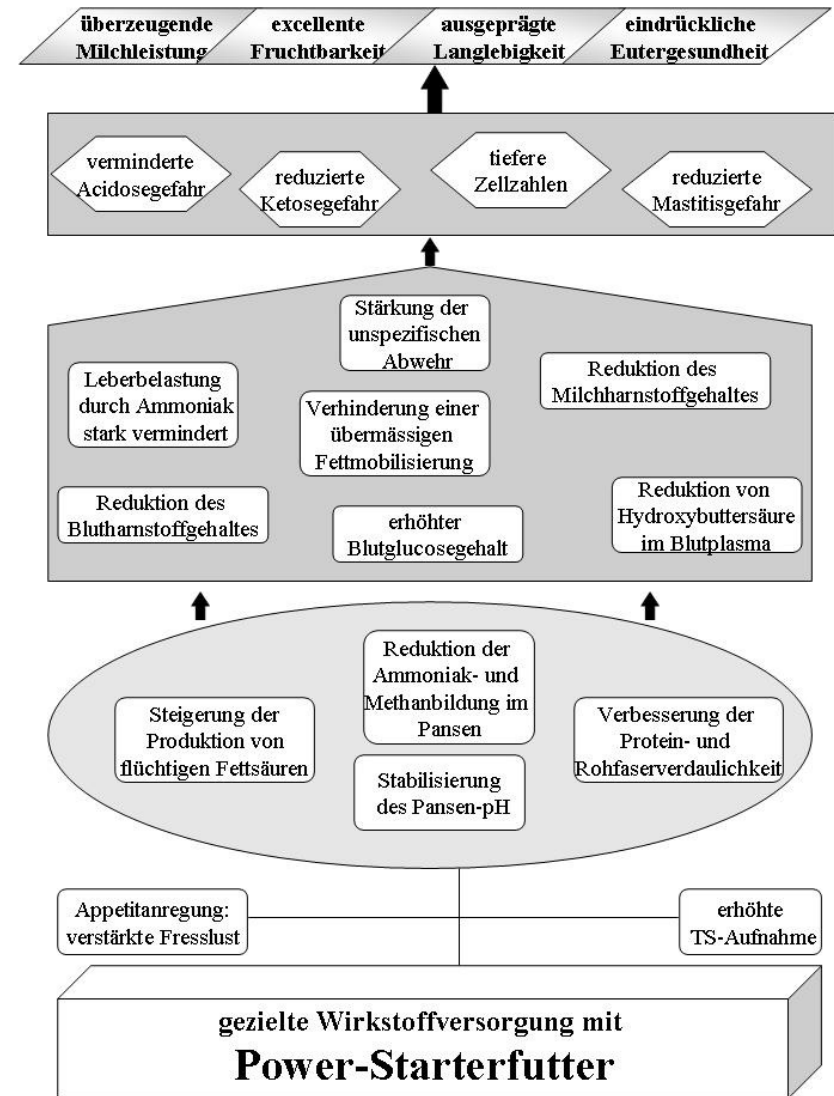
überzeugende Milchleistung

excellente Fruchtbarkeit

ausgeprägte Langlebigkeit

eindrückliche Eutergesundheit

verminderte Acidosegefahr

reduzierte Ketosegefahr

tiefere Zellzahlen

reduzierte Mastitisgefahr

Stärkung der unspezifischen Abwehr

Leberbelastung durch Ammoniak stark vermindert

Verhinderung einer übermässigen Fettmobilisierung

Reduktion des Milchharnstoffgehaltes

Reduktion des Blutharnstoffgehaltes

erhöhter Blutglucosegehalt

Reduktion von Hydroxybuttersäure im Blutplasma

Reduktion der Ammoniak- und Methanbildung im Pansen

Steigerung der Produktion von flüchtigen Fettsäuren

Stabilisierung des Pansen-pH

Verbesserung der Protein- und Rohfaserverdaulichkeit

Appetitanregung: verstärkte Fresslust

erhöhte TS-Aufnahme

gezielte Wirkstoffversorgung mit

Power-Starterfutter